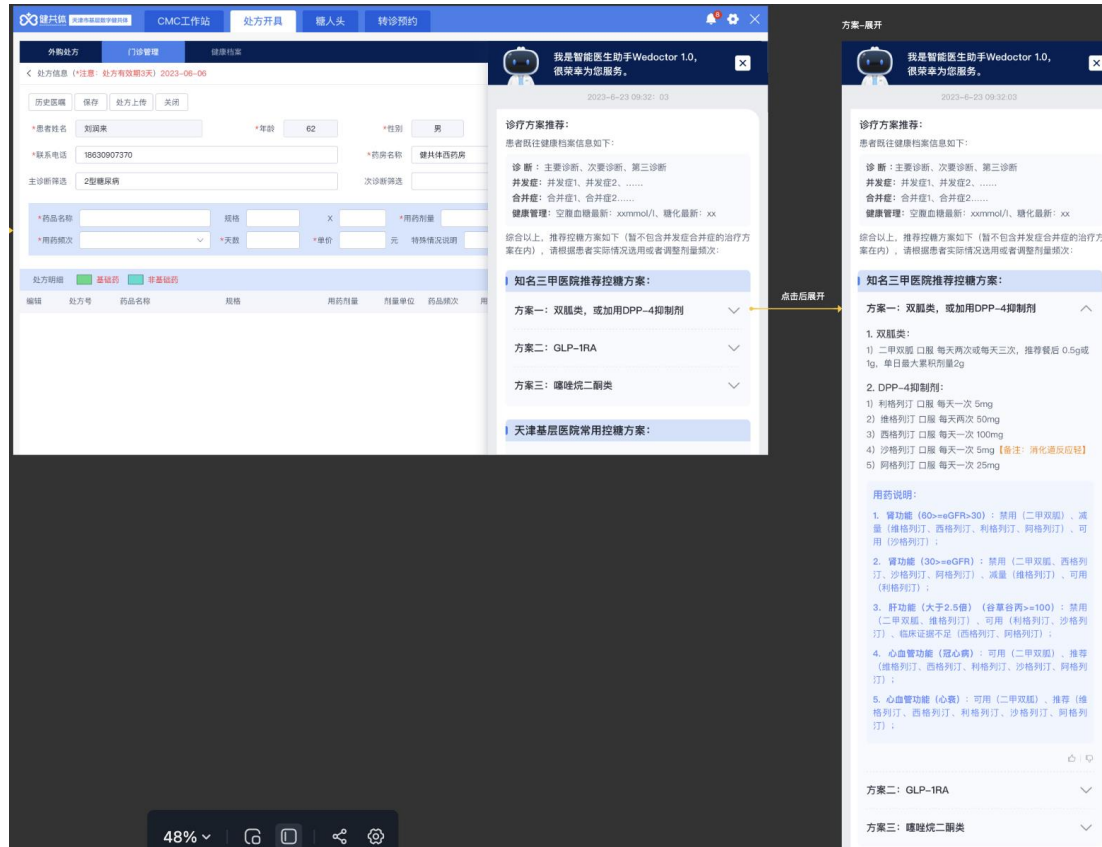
健共体 天津市基层数字健共体 CMC工作站 处方开具 糖人头 转诊预约

外购处方 门诊管理 健康档案

< 处方信息（*注意：处方有效期3天）2023-06-06

历史医嘱 保存 处方上传 关闭

*患者姓名 刘润来 *年龄 62 *性别 男

*联系电话 18630907370 *药房名称 健共体西药房

主诊断筛选 2型糖尿病 次诊断筛选

*药品名称 规格 X *用药剂量

*用药频次 *天数 *单价 元 特殊情况说明

处方明细 基础药 非基础药

编辑 处方号 药品名称 规格 用药剂量 剂量单位 药品频次 用

我是智能医生助手Wedoctor 1.0，很荣幸为您服务。

2023-6-23 09:32:03

诊疗方案推荐：
患者既往健康档案信息如下：

诊断：主要诊断、次要诊断、第三诊断
并发症：并发症1、并发症2、……
合并症：合并症1、合并症2……
健康管理：空腹血糖最新：xxmmol/l、糖化最新：xx

综合以上，推荐控糖方案如下（暂不包含并发症合并症的治疗方案在内），请根据患者实际情况选用或者调整剂量频次：

知名三甲医院推荐控糖方案：

方案一：双胍类，或加用DPP-4抑制剂

方案二：GLP-1RA

方案三：噻唑烷二酮类

天津基层医院常用控糖方案：

点击后展开

方案-展开

我是智能医生助手Wedoctor 1.0，很荣幸为您服务。

2023-6-23 09:32:03

诊疗方案推荐：
患者既往健康档案信息如下：

诊断：主要诊断、次要诊断、第三诊断
并发症：并发症1、并发症2、……
合并症：合并症1、合并症2……
健康管理：空腹血糖最新：xxmmol/l、糖化最新：xx

综合以上，推荐控糖方案如下（暂不包含并发症合并症的治疗方案在内），请根据患者实际情况选用或者调整剂量频次：

知名三甲医院推荐控糖方案：

方案一：双胍类，或加用DPP-4抑制剂

1. 双胍类：
1）二甲双胍 口服 每天两次或每天三次，推荐餐后 0.5g或1g，单日最大累积剂量2g

2. DPP-4抑制剂：
1）利格列汀 口服 每天一次 5mg
2）维格列汀 口服 每天两次 50mg
3）西格列汀 口服 每天一次 100mg
4）沙格列汀 口服 每天一次 5mg【备注：消化道反应轻】
5）阿格列汀 口服 每天一次 25mg

用药说明：

1. 肾功能（60>=eGFR>30）：禁用（二甲双胍）、减量（维格列汀、西格列汀、利格列汀、阿格列汀），可用（沙格列汀）；

2. 肾功能（30>=eGFR）：禁用（二甲双胍、西格列汀、沙格列汀、阿格列汀）、减量（维格列汀），可用（利格列汀）；

3. 肝功能（大于2.5倍）（谷草谷丙>=100）：禁用（二甲双胍、维格列汀），可用（利格列汀、沙格列汀）、临床证据不足（西格列汀、阿格列汀）；

4. 心血管功能（冠心病）：可用（二甲双胍），推荐（维格列汀、西格列汀、利格列汀、沙格列汀、阿格列汀）；

5. 心血管功能（心衰）：可用（二甲双胍），推荐（维格列汀、西格列汀、利格列汀、沙格列汀、阿格列汀）；

方案二：GLP-1RA

方案三：噻唑烷二酮类

48%